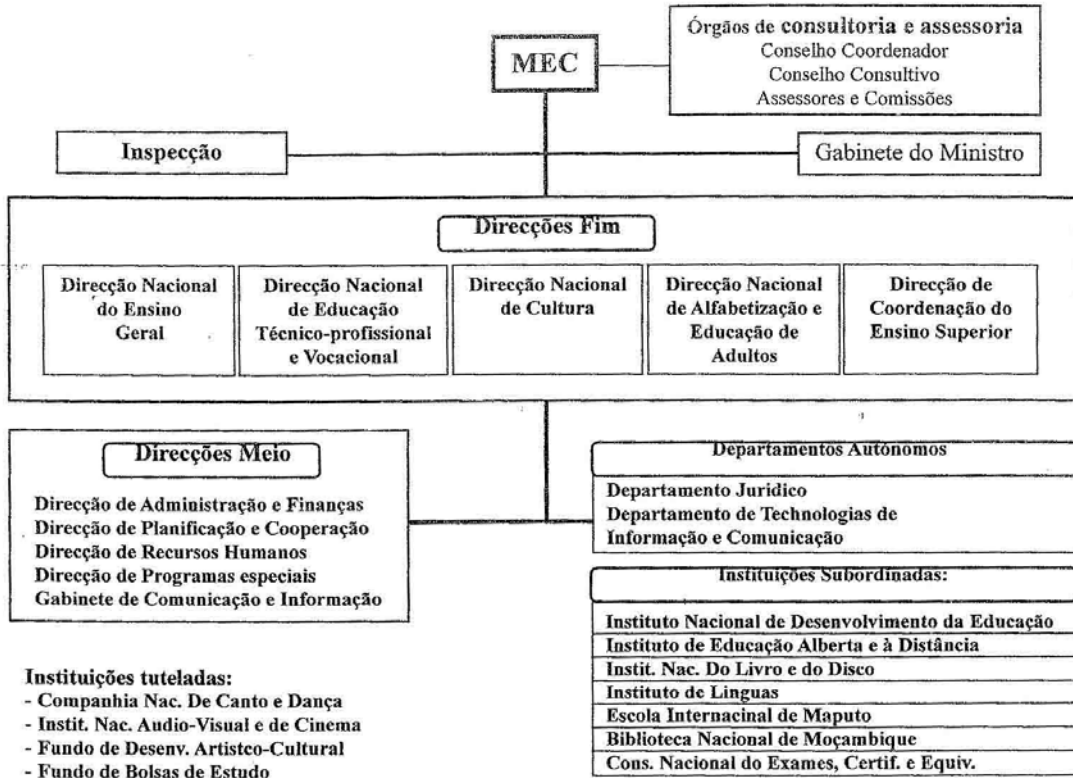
Órgãos de consultoria e assessoria
Conselho Coordenador
Conselho Consultivo
Assessores e Comissões

MEC

Inspecção

Gabinete do Ministro

Direcções Fim

Direcção Nacional do Ensino Geral

Direcção Nacional de Educação Técnico-profissional e Vocacional

Direcção Nacional de Cultura

Direcção Nacional de Alfabetização e Educação de Adultos

Direcção de Coordenação do Ensino Superior

Direcções Meio

Direcção de Administração e Finanças
Direcção de Planificação e Cooperação
Direcção de Recursos Humanos
Direcção de Programas especiais
Gabinete de Comunicação e Informação

Departamentos Autonomos

Departamento Juridico
Departamento de Technologias de Informação e Comunicação

Instituições Subordinadas:

Instituto Nacional de Desenvolvimento da Educação
Instituto de Educação Alberta e à Distância
Instit. Nac. Do Livro e do Disco
Instituto de Linguas
Escola Internacinal de Maputo
Biblioteca Nacional de Moçambique
Cons. Nacional do Exames, Certif. e Equiv.

Instituições tuteladas:
- Companhia Nac. De Canto e Dança
- Instit. Nac. Audio-Visual e de Cinema
- Fundo de Desenv. Artistco-Cultural
- Fundo de Bolsas de Estudo